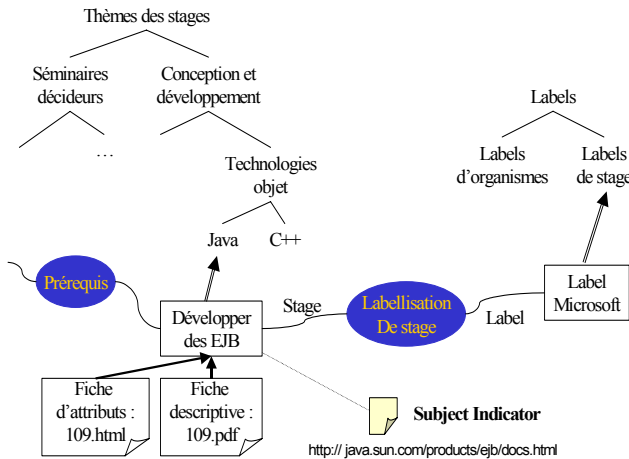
Thèmes des stages

Séminaires décideurs

…

Conception et développement

Technologies objet

Java

C++

Labels

Labels d'organismes

Labels de stage

Prérequis

Développer des EJB

Stage

Labellisation De stage

Label

Label Microsoft

Fiche d'attributs : 109.html

Fiche descriptive : 109.pdf

Subject Indicator

http:// java.sun.com/products/ejb/docs.html